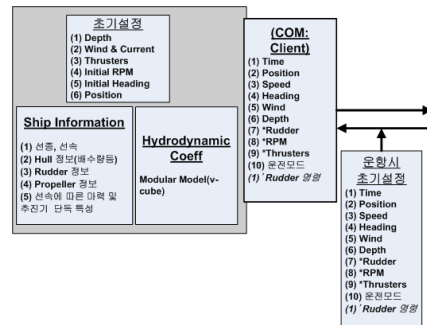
초기설정
(1) Depth
(2) Wind & Current
(3) Thrusters
(4) Initial RPM
(5) Initial Heading
(6) Position

Ship Information
(1) 선종, 선속
(2) Hull 정보(배수량등)
(3) Rudder 정보
(4) Propeller 정보
(5) 선속에 따른 마력 및 추진기 단독 특성

Hydrodynamic Coeff
Modular Model(v-cube)

(COM: Client)
(1) Time
(2) Position
(3) Speed
(4) Heading
(5) Wind
(6) Depth
(7) *Rudder
(8) *RPM
(9) *Thrusters
(10) 운전모드
(1)` Rudder 명령

운항시 초기설정
(1) Time
(2) Position
(3) Speed
(4) Heading
(5) Wind
(6) Depth
(7) *Rudder
(8) *RPM
(9) *Thrusters
(10) 운전모드
(1)` Rudder 명령